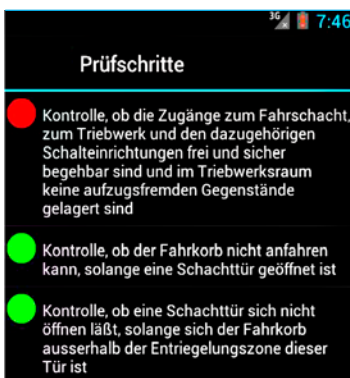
3G 7:46

Prüfschritte

Kontrolle, ob die Zugänge zum Fahrschacht, zum Triebwerk und den dazugehörigen Schalteinrichtungen frei und sicher begehbar sind und im Triebwerksraum keine aufzugsfremden Gegenstände gelagert sind

Kontrolle, ob der Fahrkorb nicht anfahren kann, solange eine Schachttür geöffnet ist

Kontrolle, ob eine Schachttür sich nicht öffnen läßt, solange sich der Fahrkorb ausserhalb der Entriegelungszone dieser Tür ist